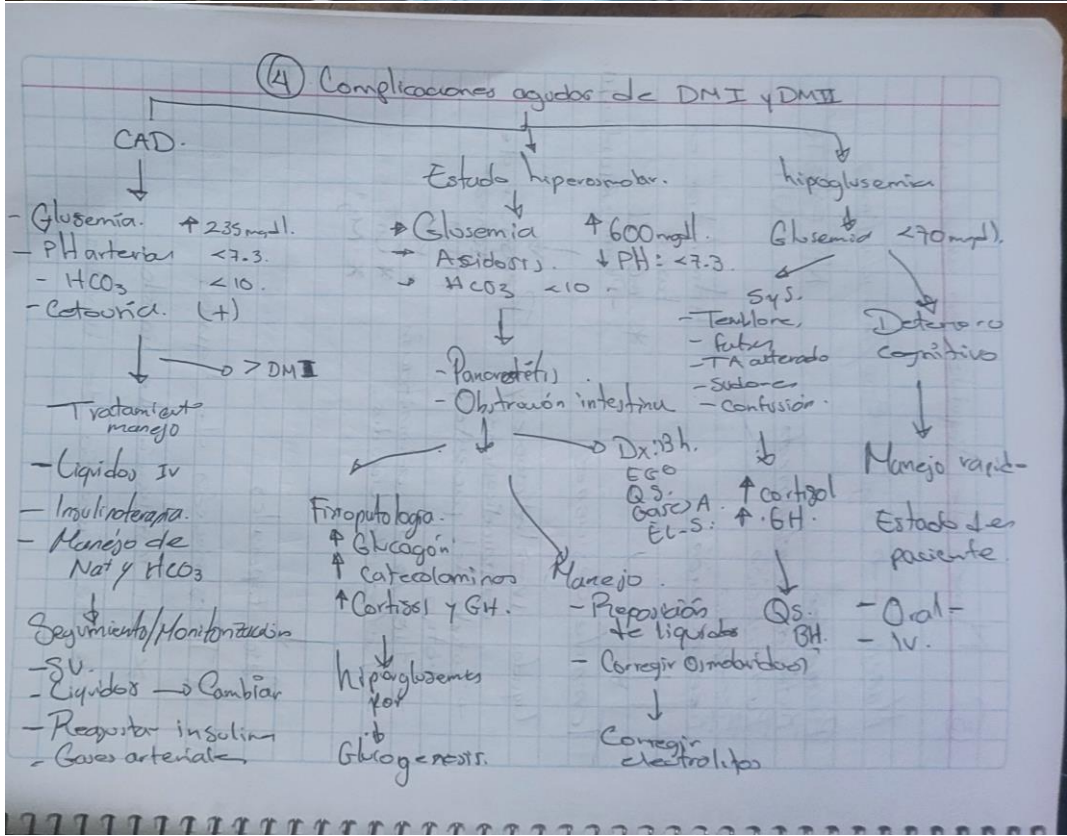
④ Complicaciones agudas de DMI y DMII

CAD.

- Glusemia. ↑235 mg/dl.
- PH arterial <7.3.
- $HCO_3$ <10.
- Cetouria. (+)

→ >DMII

Tratamiento manejo

- Liquidos IV
- Insulinoterapia.
- Manejo de $Na^+$ y $HCO_3$

Seguimiento/Monitorización

- SV.
- Liquidos → Cambiar
- Reajustar insulina
- Gases arteriales

Estado hiperosmolar.

↑ Glusemia ↑600 mg/dl.
→ Asidosis. ↓PH: <7.3.
→ $HCO_3$ <10.

- Pancreatitis
- Obstruccion intestinal

→ Dx: BH.
EGO
QS.
Gases A.
EL-S.

Fisiopatologia.
↑ Glucagon
↑ catecolaminas
↑ Cortisol y GH.

hipoglusemia por

Gluogenesis.

Manejo.
- Reposición de liquidos
- Corregir Osmolaridad

Corregir electrolitos

hipoglusemia

Glusemia <70 mg/dl.

SyS.
- Temblores,
- fatiga
- TA alterado
- Sudores
- confusión.

↑ cortisol
↑ GH.

QS.
BH.

Deterioro cognitivo

Manejo rapido

Estado del paciente.

- Oral -
- IV.